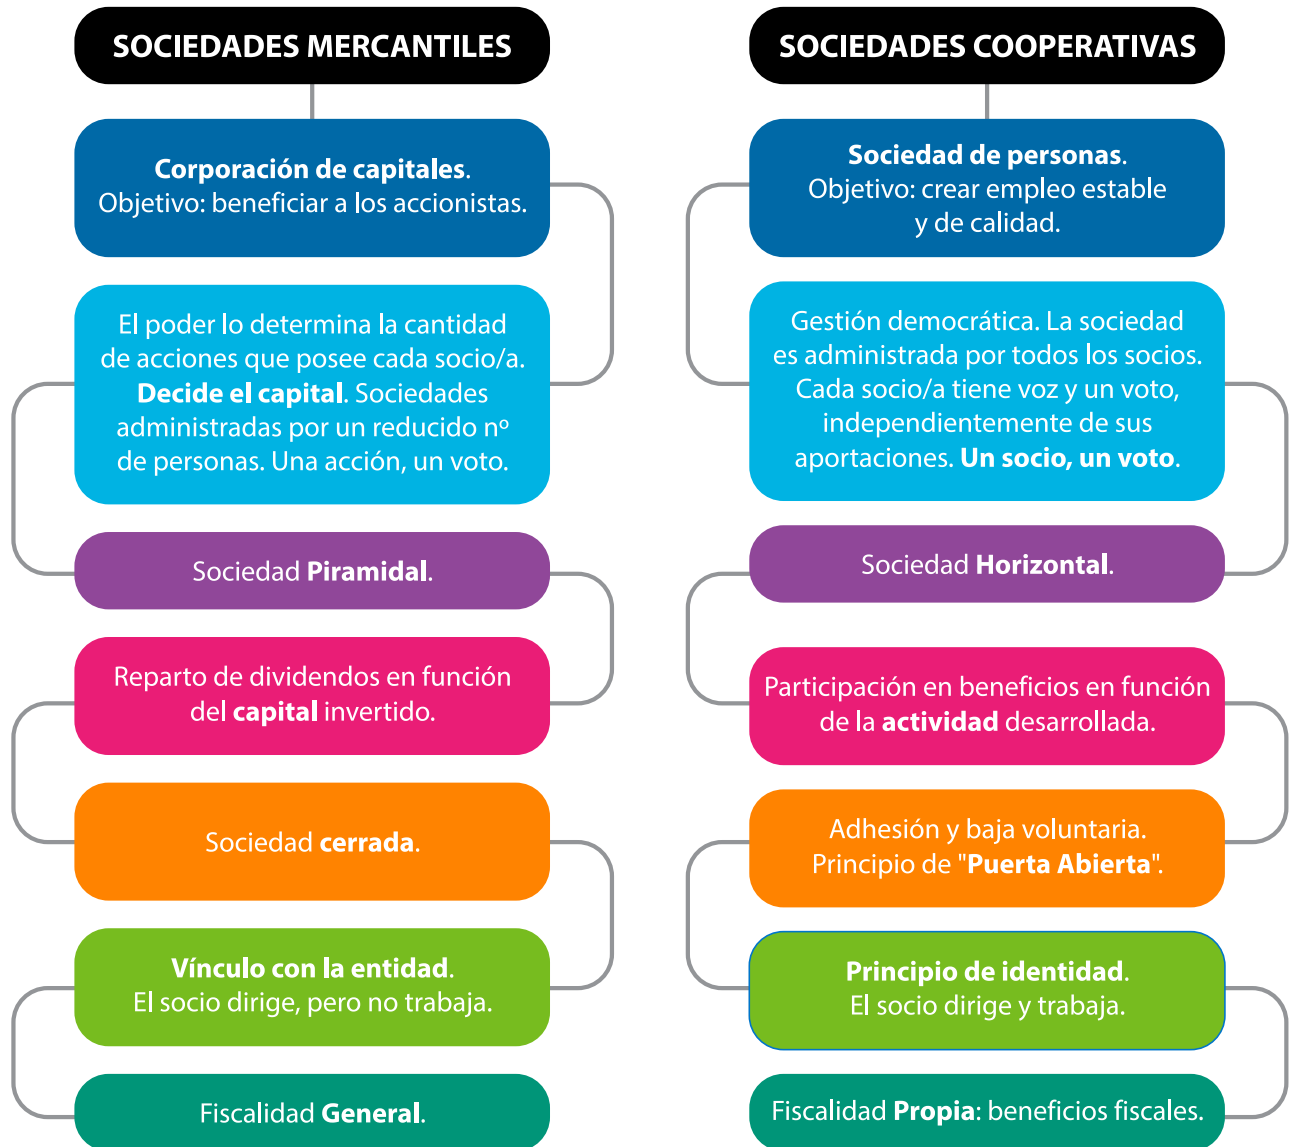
SOCIEDADES MERCANTILES

Corporación de capitales. Objetivo: beneficiar a los accionistas.

El poder lo determina la cantidad de acciones que posee cada socio/a. Decide el capital. Sociedades administradas por un reducido nº de personas. Una acción, un voto.

Sociedad Piramidal.

Reparto de dividendos en función del capital invertido.

Sociedad cerrada.

Vínculo con la entidad. El socio dirige, pero no trabaja.

Fiscalidad General.

SOCIEDADES COOPERATIVAS

Sociedad de personas. Objetivo: crear empleo estable y de calidad.

Gestión democrática. La sociedad es administrada por todos los socios. Cada socio/a tiene voz y un voto, independientemente de sus aportaciones. Un socio, un voto.

Sociedad Horizontal.

Participación en beneficios en función de la actividad desarrollada.

Adhesión y baja voluntaria. Principio de "Puerta Abierta".

Principio de identidad. El socio dirige y trabaja.

Fiscalidad Propia: beneficios fiscales.